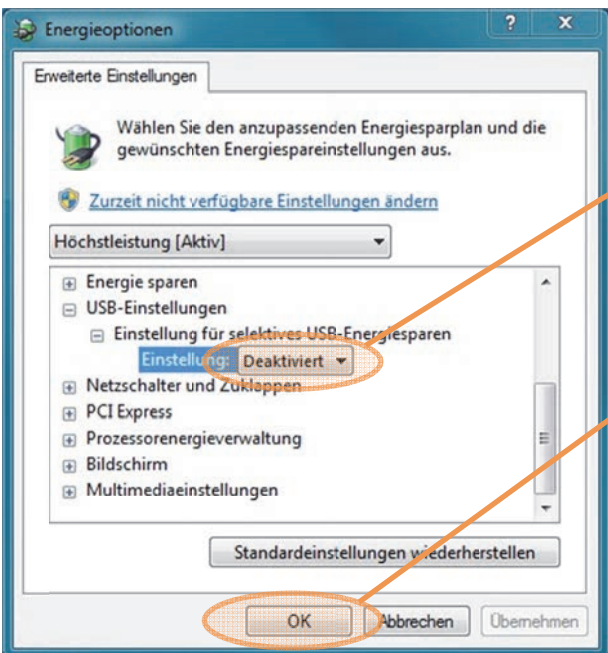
Energieoptionen
?
X
Erweiterte Einstellungen

Wählen Sie den anzupassenden Energiesparplan und die gewünschten Energiespareinstellungen aus.

Zurzeit nicht verfügbare Einstellungen ändern

Höchstleistung [Aktiv]

Energie sparen
USB-Einstellungen
Einstellung für selektives USB-Energiesparen
Einstellung: Deaktiviert
Netzschalter und Zuklappen
PCI Express
Prozessorenergieverwaltung
Bildschirm
Multimediaeinstellungen

Standardeinstellungen wiederherstellen

OK
Abbrechen
Übernehmen